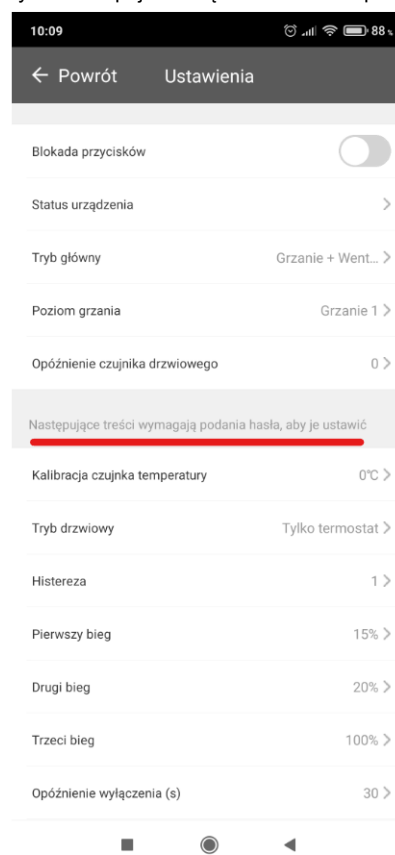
10:09

88

← Powrót Ustawienia

Blokada przycisków

Status urządzenia

Tryb główny Grzanie + Went...

Poziom grzania Grzanie 1

Opóźnienie czujnika drzwiowego 0

Następujące treści wymagają podania hasła, aby je ustawić

Kalibracja czujnka temperatury 0℃

Tryb drzwiowy Tylko termostat

Histereza 1

Pierwszy bieg 15%

Drugi bieg 20%

Trzeci bieg 100%

Opóźnienie wyłączenia (s) 30